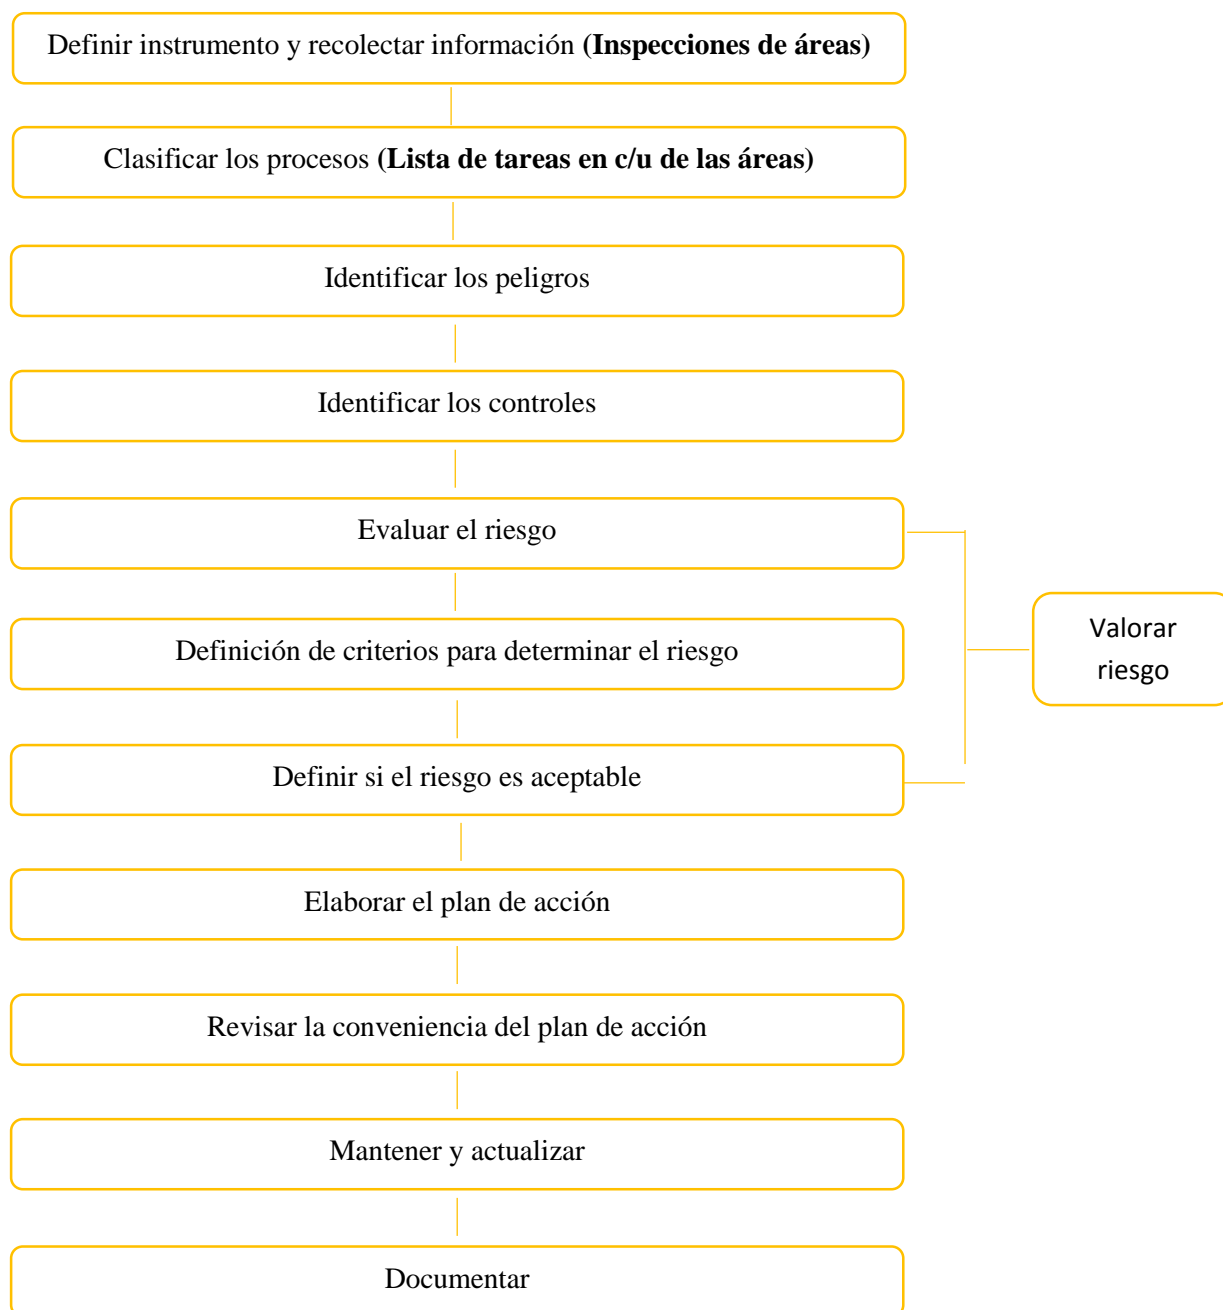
Definir instrumento y recolectar información (Inspecciones de áreas)

Clasificar los procesos (Lista de tareas en c/u de las áreas)

Identificar los peligros

Identificar los controles

Evaluar el riesgo

Definición de criterios para determinar el riesgo

Definir si el riesgo es aceptable

Valorar riesgo

Elaborar el plan de acción

Revisar la conveniencia del plan de acción

Mantener y actualizar

Documentar